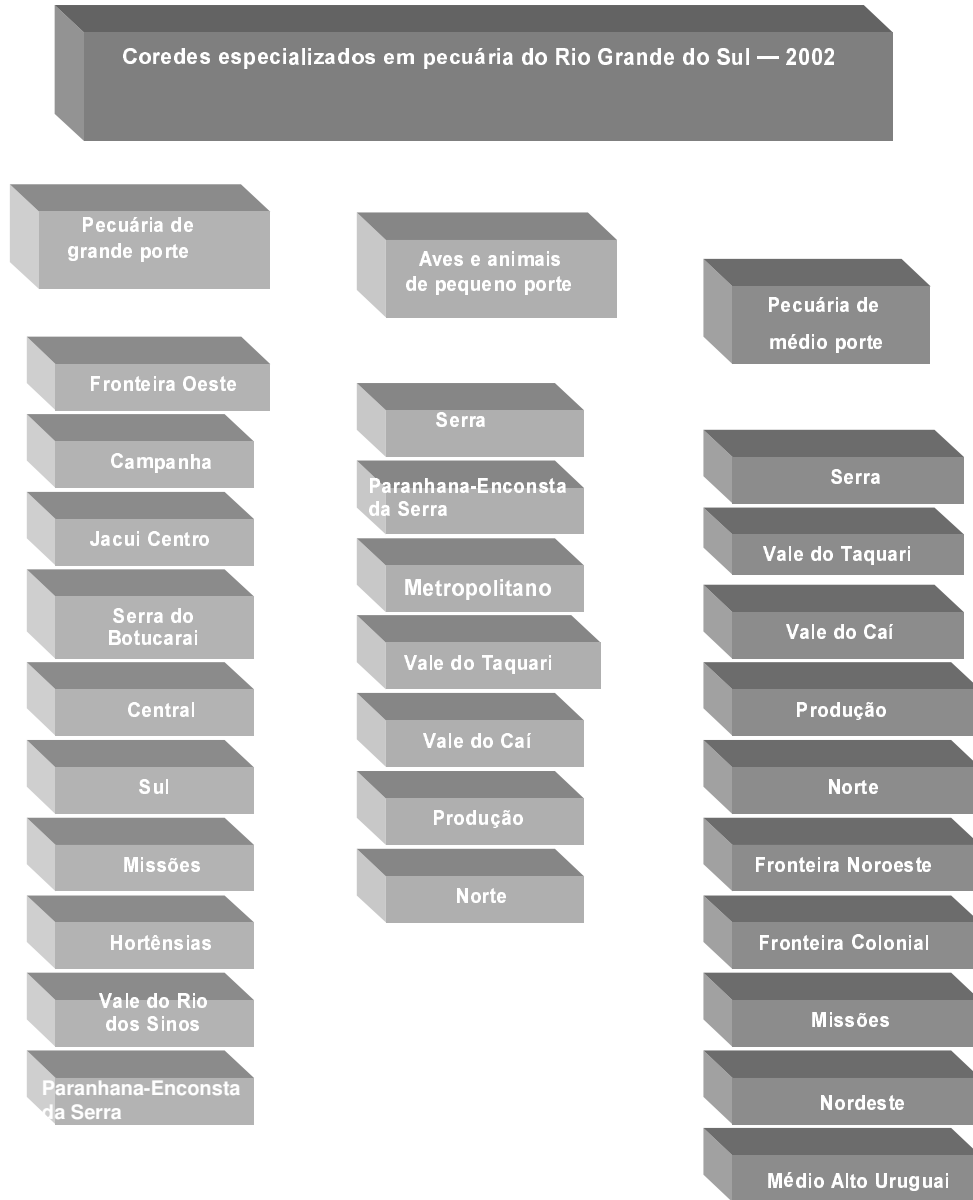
Coredes especializados em pecuária do Rio Grande do Sul — 2002

Pecuária de grande porte

Fronteira Oeste

Campanha

Jacui Centro

Serra do Botucarai

Central

Sul

Missões

Hortênsias

Vale do Rio dos Sinos

Paranhana-Enconsta da Serra

Aves e animais de pequeno porte

Serra

Paranhana-Enconsta da Serra

Metropolitano

Vale do Taquari

Vale do Caí

Produção

Norte

Pecuária de médio porte

Serra

Vale do Taquari

Vale do Caí

Produção

Norte

Fronteira Noroeste

Fronteira Colonial

Missões

Nordeste

Médio Alto Uruguai